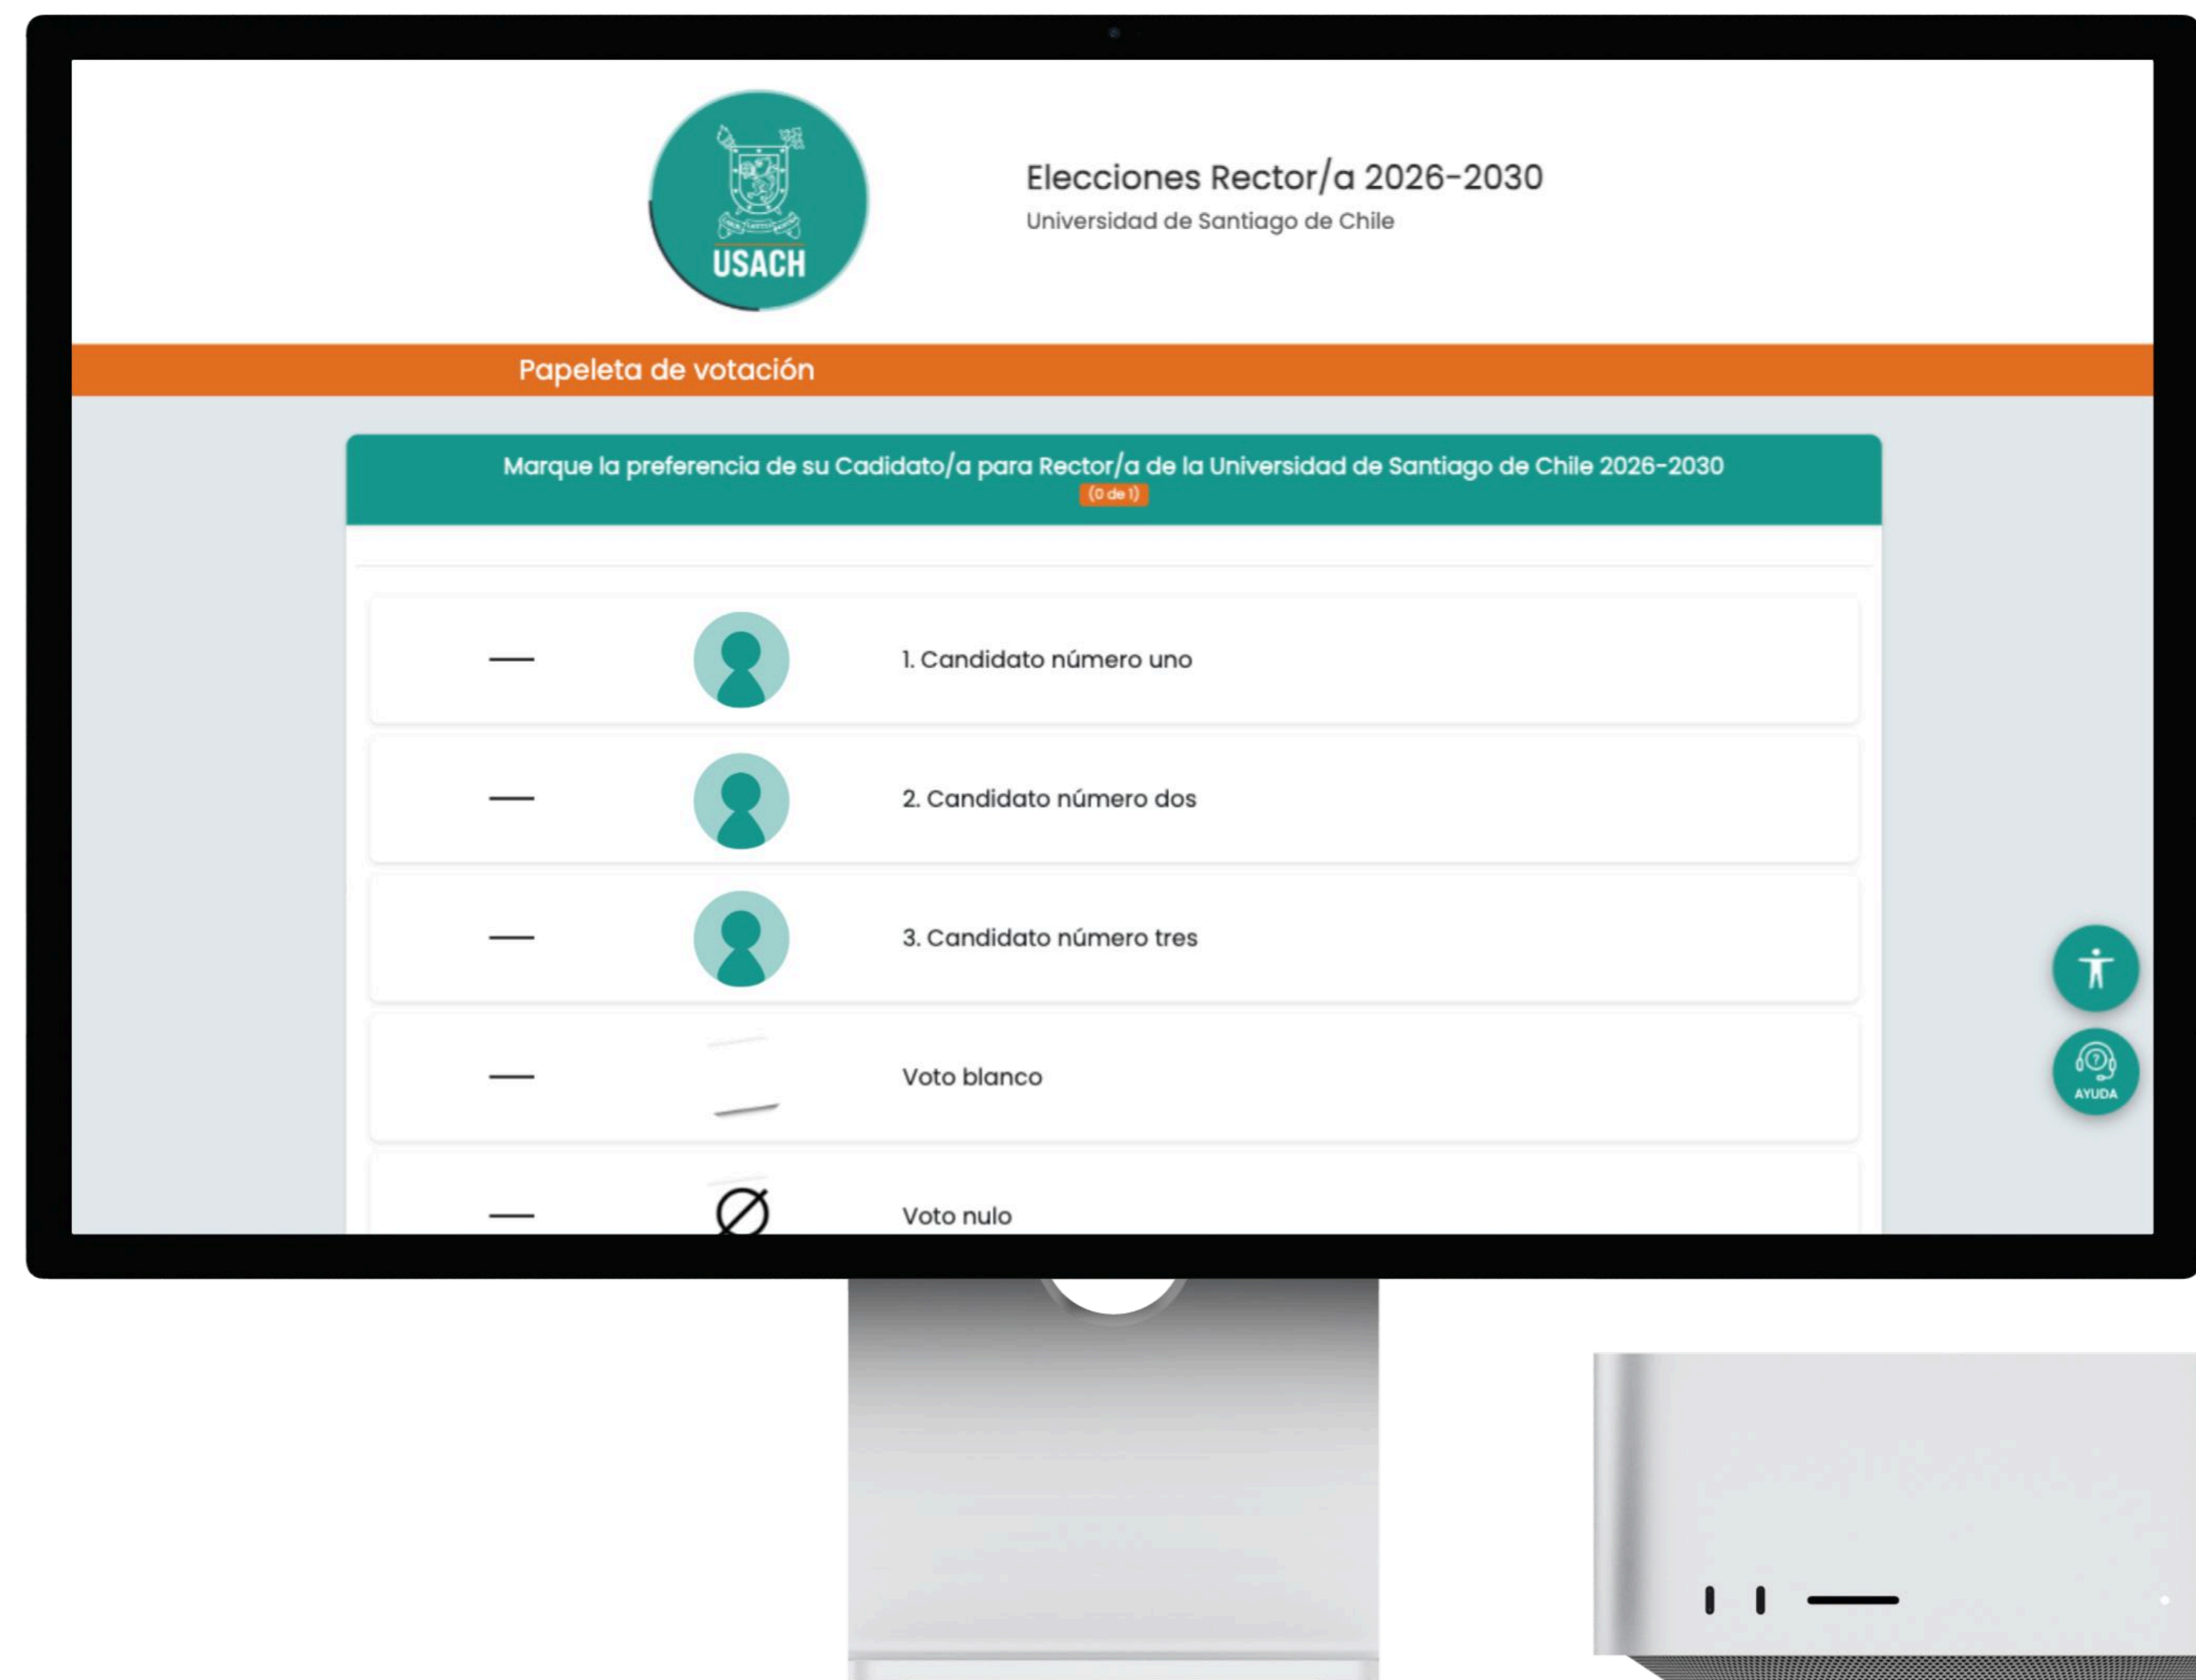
USACH

Elecciones Rector/a 2026-2030
Universidad de Santiago de Chile

Papeleta de votación

Marque la preferencia de su Cadidato/a para Rector/a de la Universidad de Santiago de Chile 2026-2030
(0 de 1)

—
1. Candidato número uno

—
2. Candidato número dos

—
3. Candidato número tres

—
Voto blanco

—
Voto nulo

AYUDA